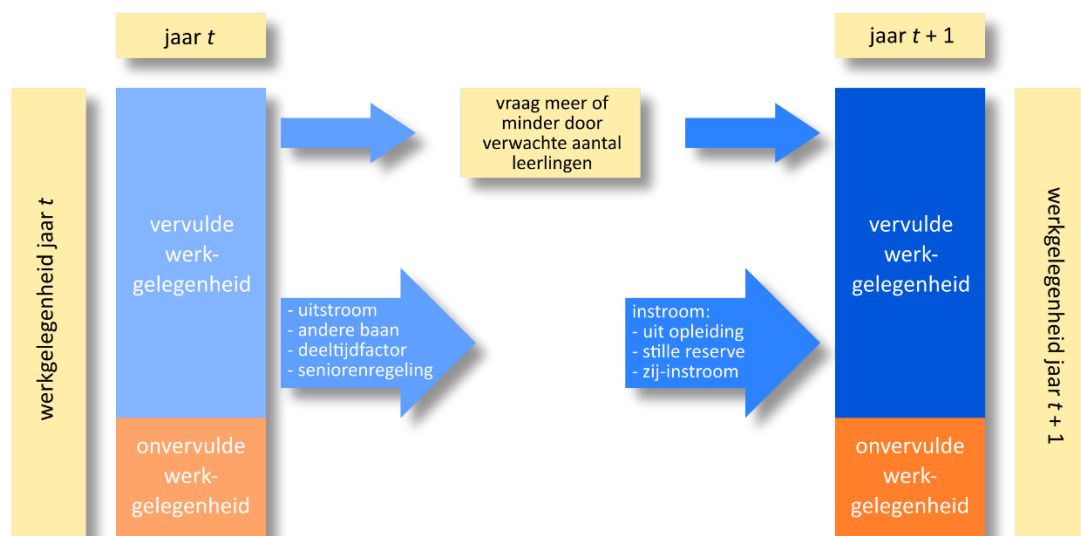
jaar $t$

jaar $t + 1$

werkgelegenheid jaar $t$

vervulde werkgelegenheid

onvervulde werkgelegenheid

vraag meer of minder door verwachte aantal leerlingen

- uitstroom
- andere baan
- deeltijdfactor
- seniorenregeling

instroom:
- uit opleiding
- stille reserve
- zij-instroom

vervulde werkgelegenheid

onvervulde werkgelegenheid

werkgelegenheid jaar $t + 1$